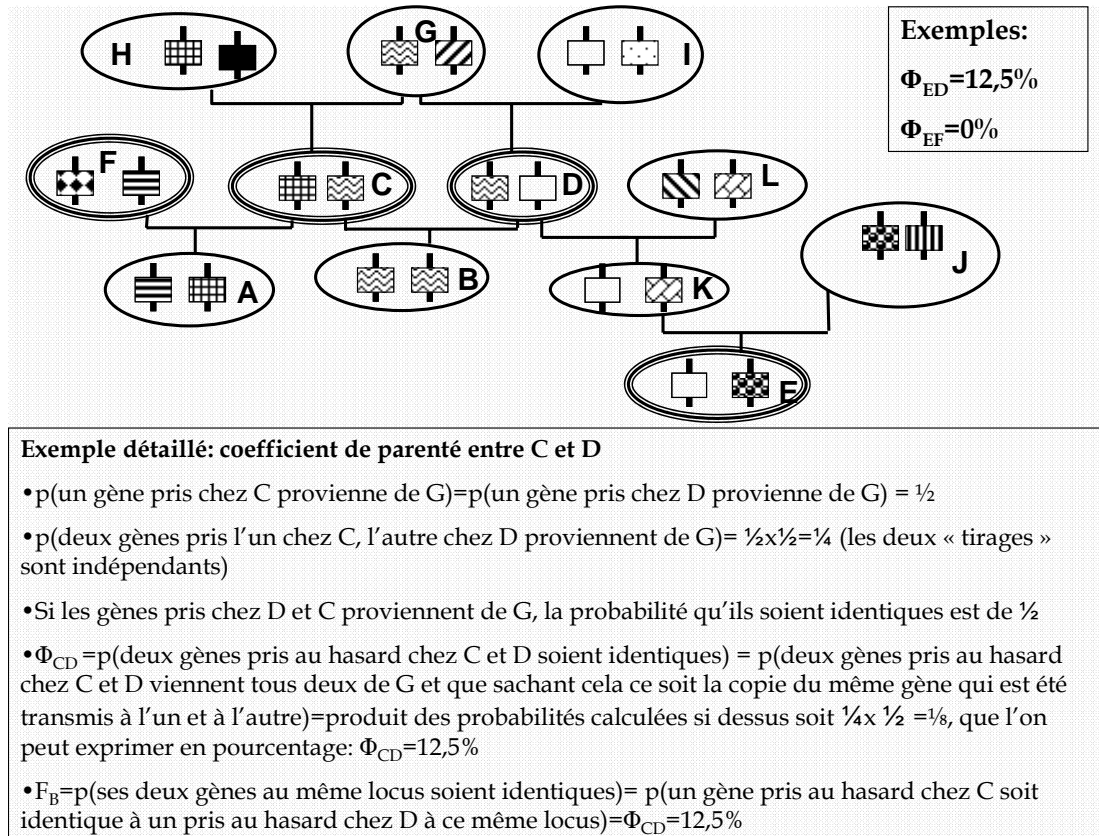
H G I

Exemples:

$\Phi_{ED}$=12,5%

$\Phi_{EF}$=0%

F C D L

J

A B K

E

Exemple détaillé: coefficient de parenté entre C et D

•p(un gène pris chez C provienne de G)=p(un gène pris chez D provienne de G) = ½

•p(deux gènes pris l'un chez C, l'autre chez D proviennent de G)= ½x½=¼ (les deux « tirages » sont indépendants)

•Si les gènes pris chez D et C proviennent de G, la probabilité qu'ils soient identiques est de ½

•$\Phi_{CD}$ =p(deux gènes pris au hasard chez C et D soient identiques) = p(deux gènes pris au hasard chez C et D viennent tous deux de G et que sachant cela ce soit la copie du même gène qui est été transmis à l'un et à l'autre)=produit des probabilités calculées si dessus soit ¼x ½ =⅛, que l'on peut exprimer en pourcentage: $\Phi_{CD}$=12,5%

•$F_B$=p(ses deux gènes au même locus soient identiques)= p(un gène pris au hasard chez C soit identique à un pris au hasard chez D à ce même locus)=$\Phi_{CD}$=12,5%